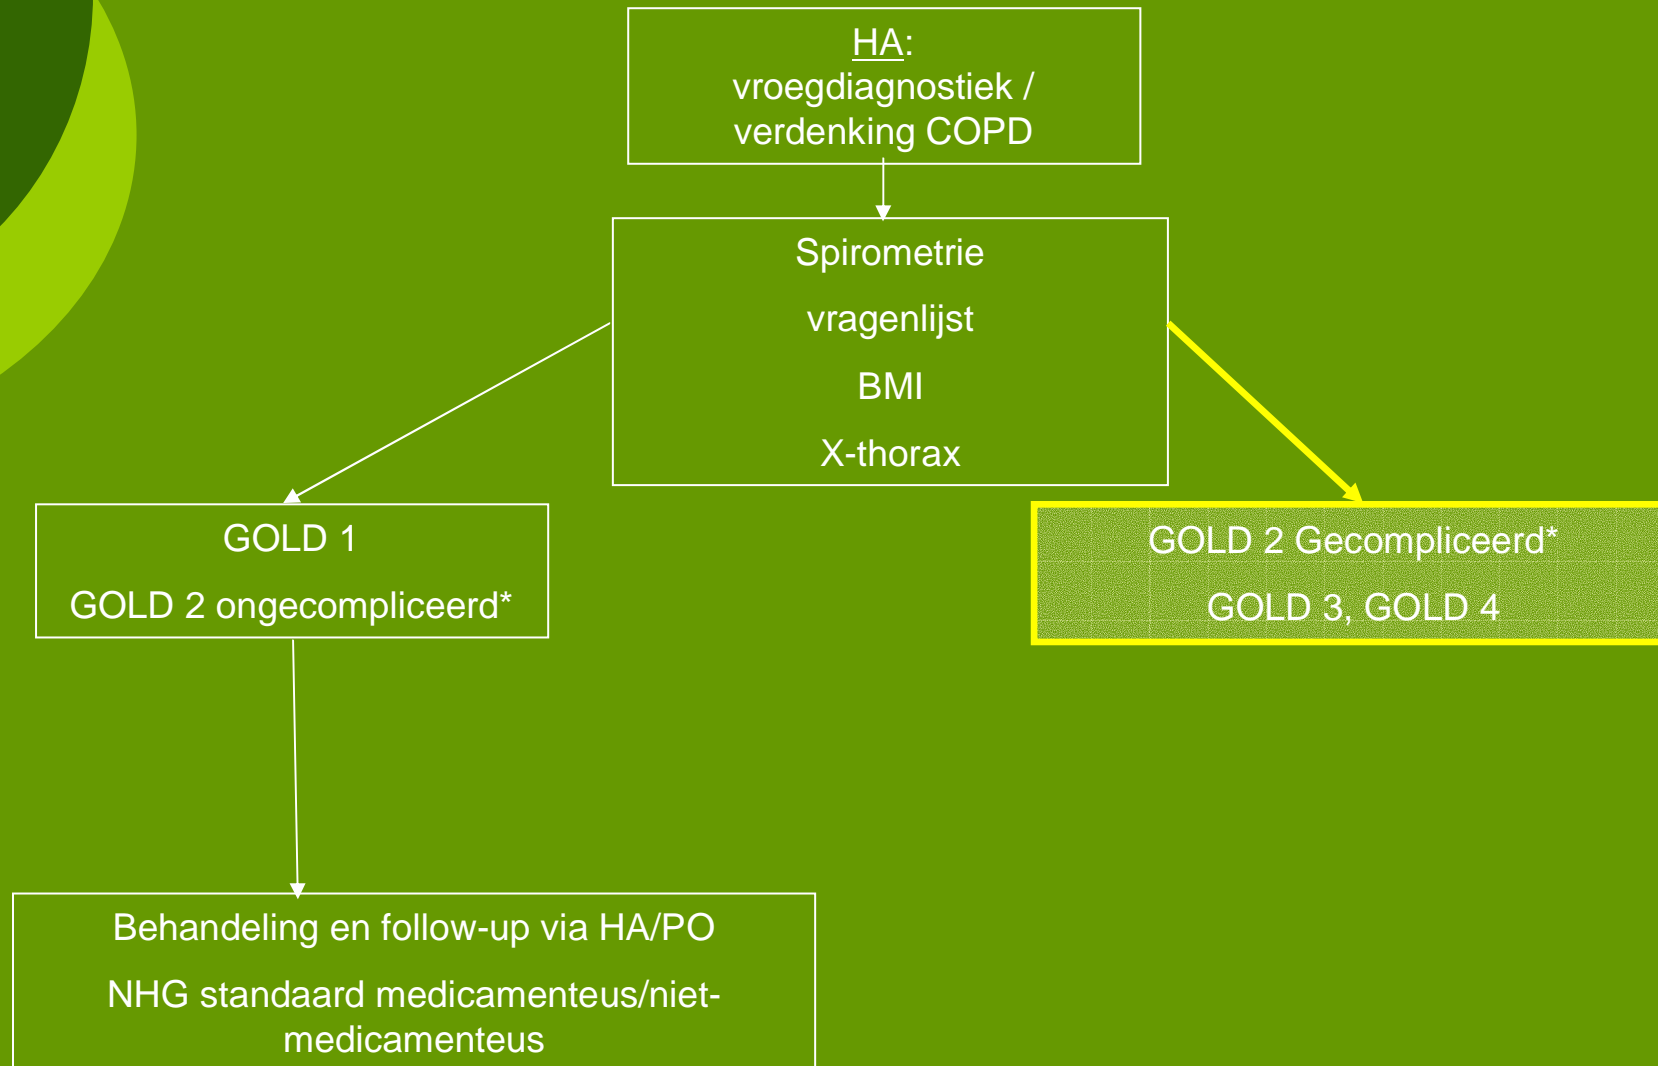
HA:
vroegdiagnostiek / verdenking COPD

Spirometrie

vragenlijst

BMI

X-thorax

GOLD 1

GOLD 2 ongecompliceerd*

GOLD 2 Gecompliceerd*

GOLD 3, GOLD 4

Behandeling en follow-up via HA/PO

NHG standaard medicamenteus/niet-medicamenteus